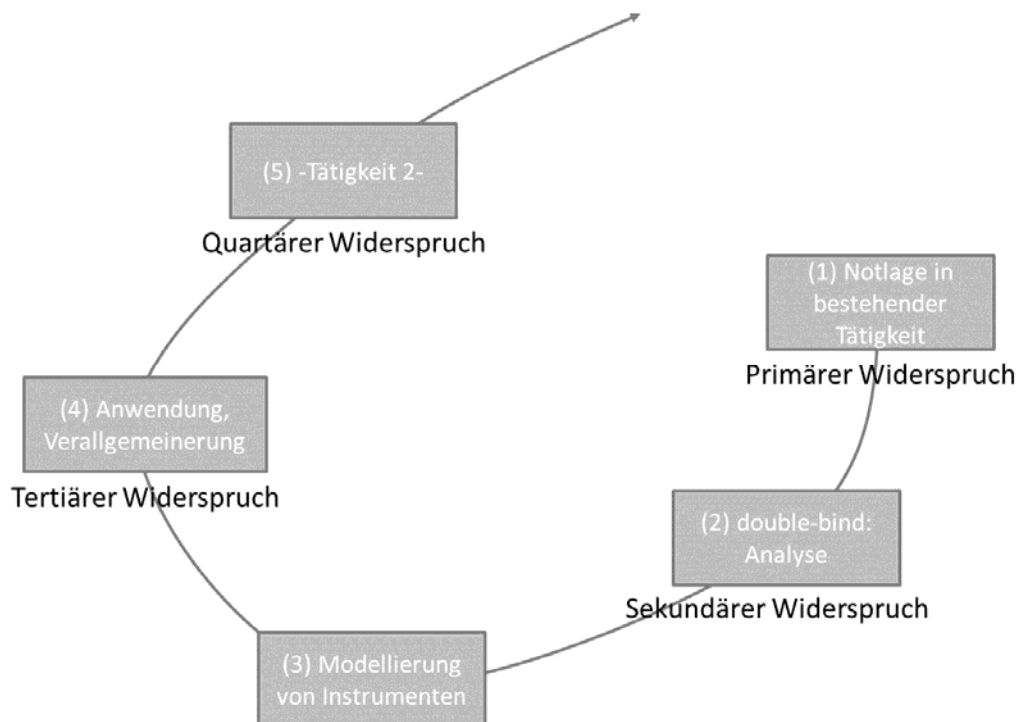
(1) Notlage in bestehender Tätigkeit
Primärer Widerspruch

(2) double-bind: Analyse
Sekundärer Widerspruch

(3) Modellierung von Instrumenten

(4) Anwendung, Verallgemeinerung
Tertiärer Widerspruch

(5) -Tätigkeit 2-
Quartärer Widerspruch